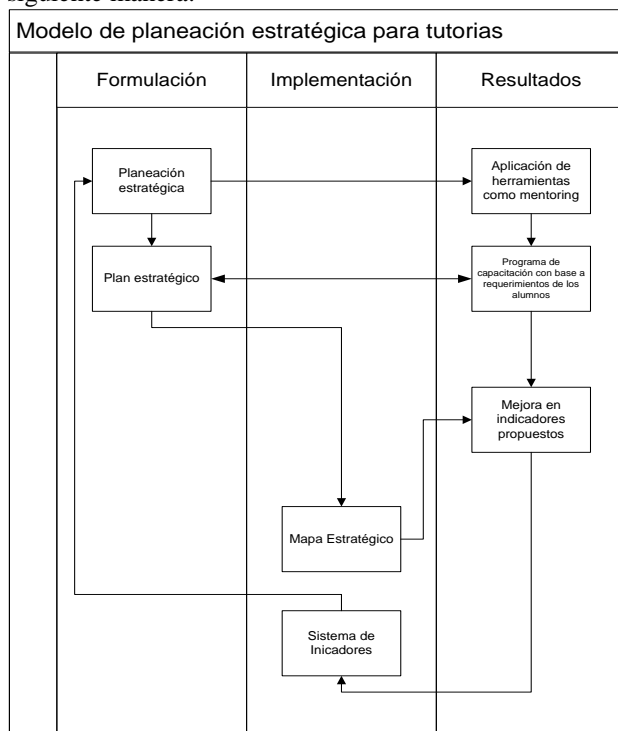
siguiente manera:

Modelo de planeación estratégica para tutorias

Formulación

Implementación

Resultados

Planeación estratégica

Aplicación de herramientas como mentoring

Plan estratégico

Programa de capacitación con base a requerimientos de los alumnos

Mejora en indicadores propuestos

Mapa Estratégico

Sistema de Inicadores